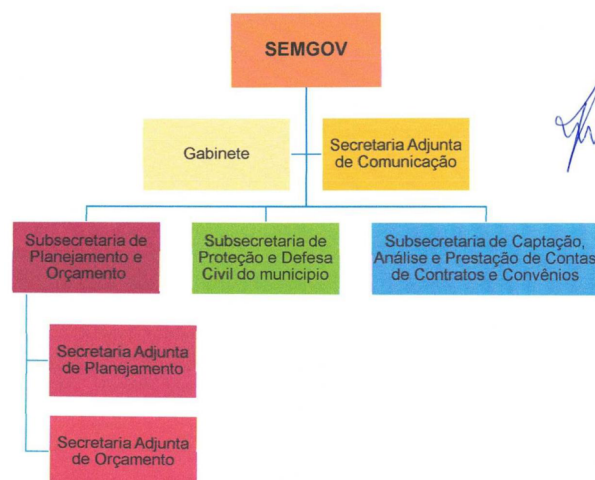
SEMGOV

Gabinete

Secretaria Adjunta de Comunicação

Subsecretaria de Planejamento e Orçamento

Subsecretaria de Proteção e Defesa Civil do município

Subsecretaria de Captação, Análise e Prestação de Contas de Contratos e Convênios

Secretaria Adjunta de Planejamento

Secretaria Adjunta de Orçamento